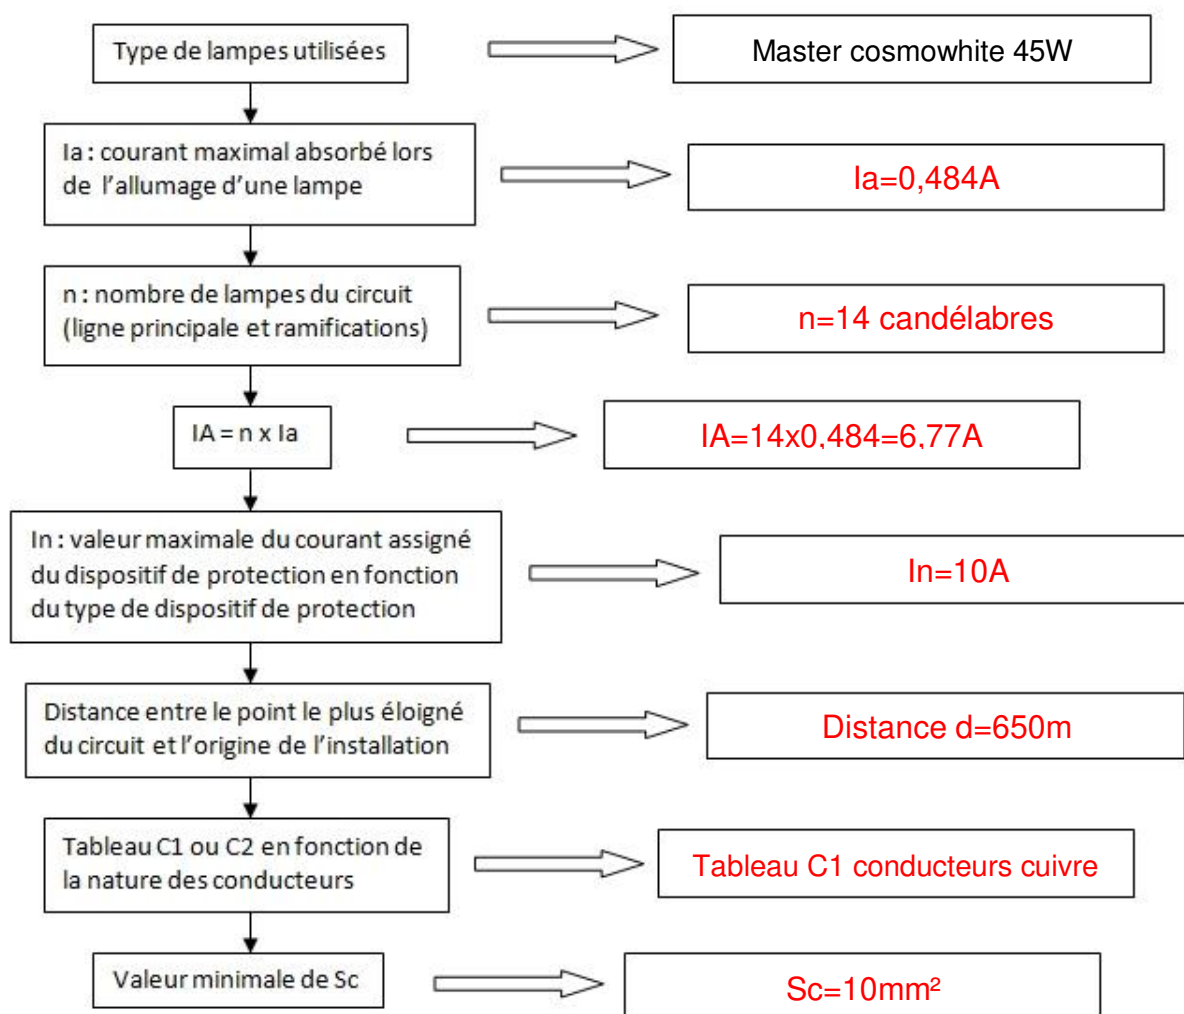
Type de lampes utilisées

Master cosmowhite 45W

Ia : courant maximal absorbé lors de l'allumage d'une lampe

Ia=0,484A

n : nombre de lampes du circuit (ligne principale et ramifications)

n=14 candélabres

IA = n x Ia

IA=14x0,484=6,77A

In : valeur maximale du courant assigné du dispositif de protection en fonction du type de dispositif de protection

In=10A

Distance entre le point le plus éloigné du circuit et l'origine de l'installation

Distance d=650m

Tableau C1 ou C2 en fonction de la nature des conducteurs

Tableau C1 conducteurs cuivre

Valeur minimale de Sc

Sc=10mm²